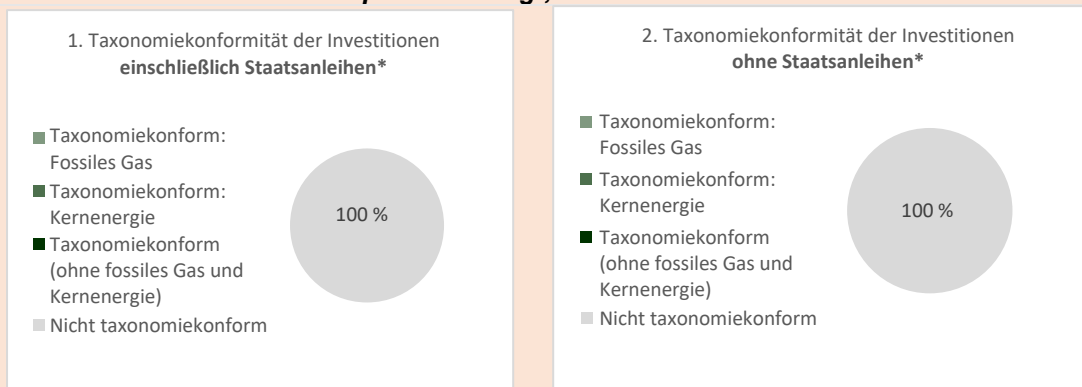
1. Taxonomiekonformität der Investitionen **einschließlich Staatsanleihen***

Taxonomiekonform: Fossiles Gas

Taxonomiekonform: Kernenergie

Taxonomiekonform (ohne fossiles Gas und Kernenergie)

Nicht taxonomiekonform

100 %

2. Taxonomiekonformität der Investitionen **ohne Staatsanleihen***

Taxonomiekonform: Fossiles Gas

Taxonomiekonform: Kernenergie

Taxonomiekonform (ohne fossiles Gas und Kernenergie)

Nicht taxonomiekonform

100 %